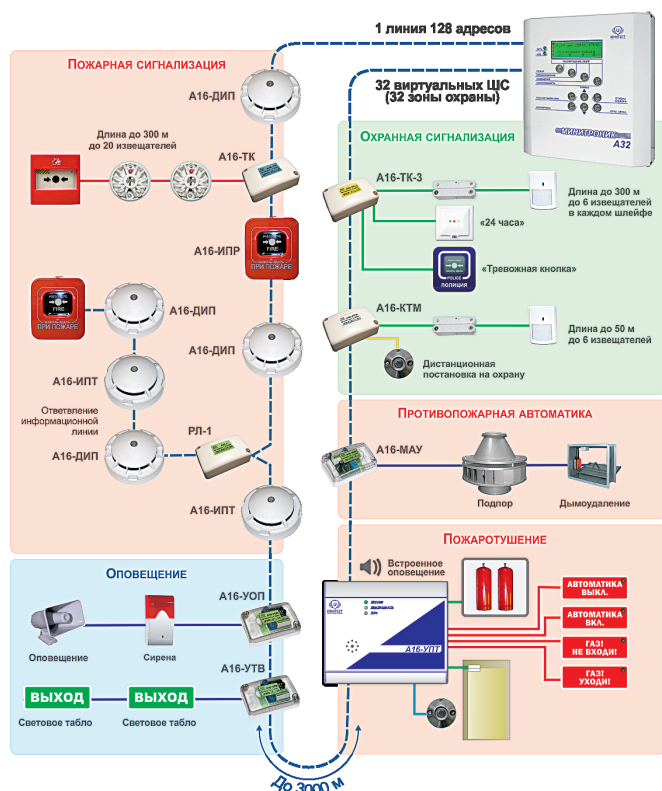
1 линия 128 адресов

32 виртуальных ШС (32 зоны охраны)

МИНИТРОНИК А32

Пожарная сигнализация

А16-ДИП

Длина до 300 м до 20 извещателей

А16-ТК

А16-ИПР

FIRE
ПРИ ПОЖАРЕ

FIRE
ПРИ ПОЖАРЕ

А16-ДИП

А16-ДИП

А16-ИПТ

Ответвление информационной линии

А16-ДИП

РЛ-1

А16-ИПТ

Охранная сигнализация

А16-ТК-3

Длина до 300 м до 6 извещателей в каждом шлейфе

«24 часа»

POLICE
ПОЛИЦИЯ

«Тревожная кнопка»

А16-КТМ

Длина до 50 м до 6 извещателей

Дистанционная постановка на охрану

Противопожарная автоматика

А16-МАУ

Подпор

Дымоудаление

Пожаротушение

Встроенное оповещение

А16-УПТ

АВТОМАТИКА ВЫКЛ.

АВТОМАТИКА ВКЛ.

ГАЗ! НЕ ВХОДИ!

ГАЗ! УХОДИ!

Оповещение

А16-УОП

Оповещение

Сирена

А16-УТВ

ВЫХОД

ВЫХОД

Световое табло

Световое табло

До 3000 м